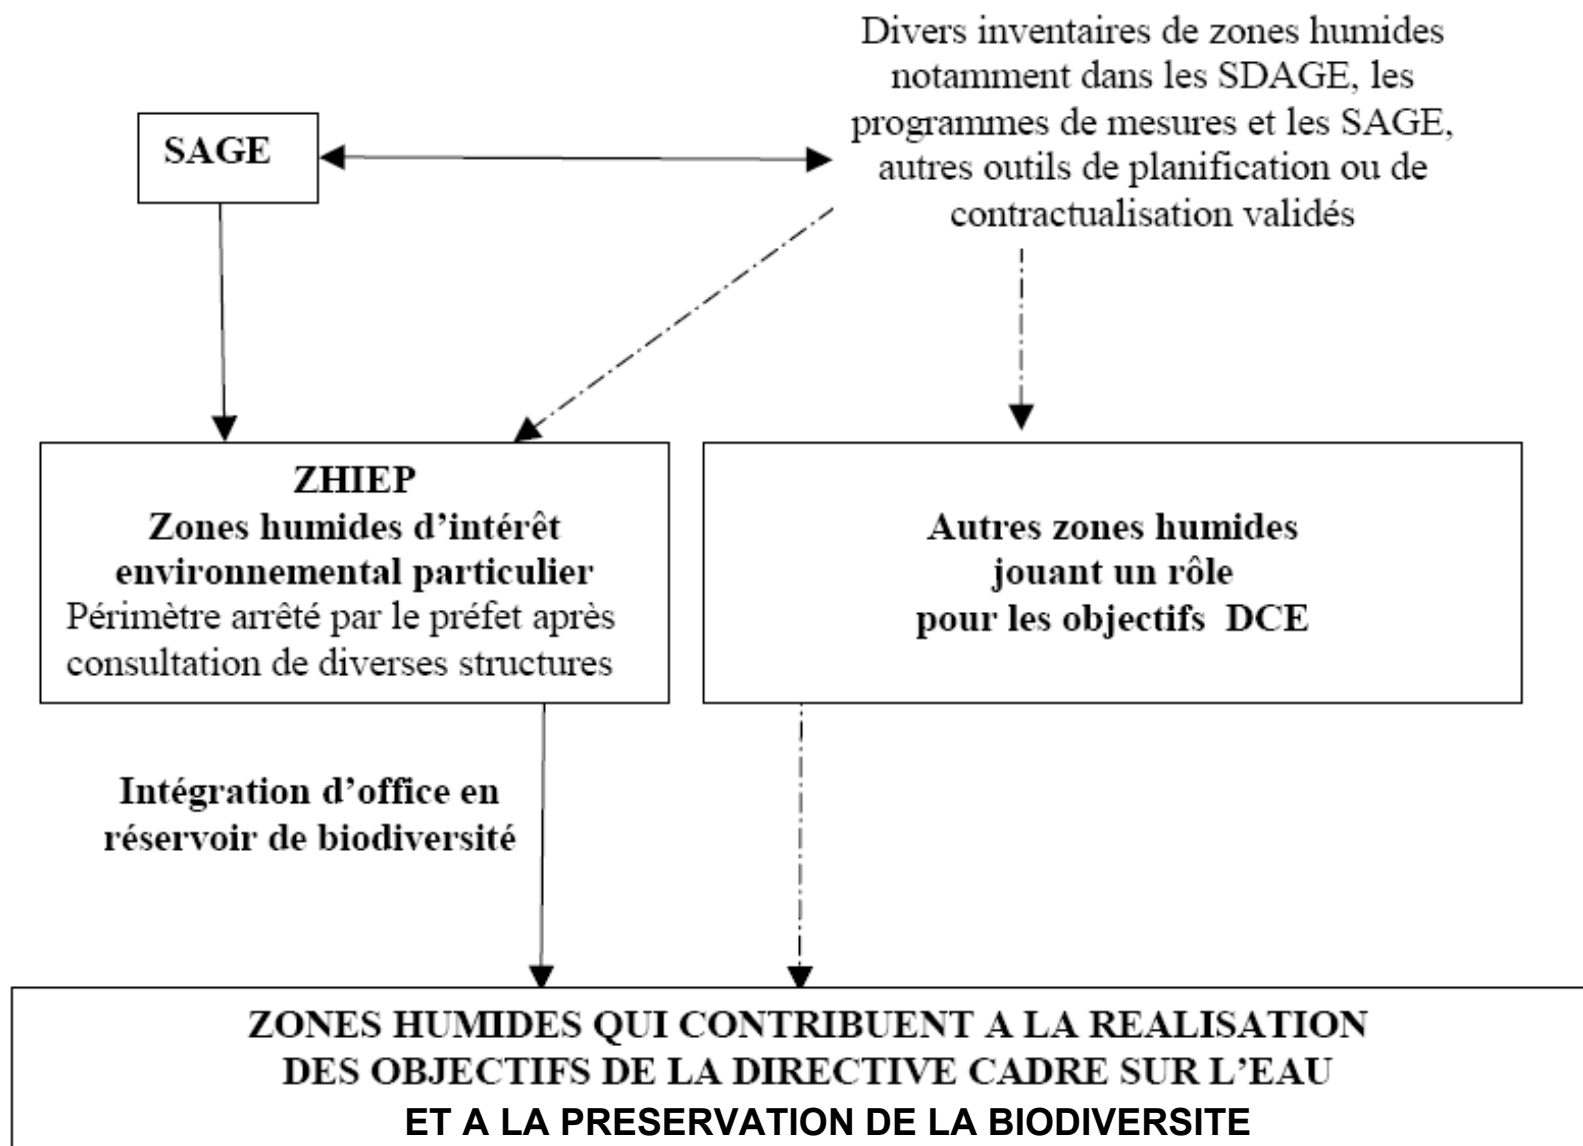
SAGE

Divers inventaires de zones humides notamment dans les SDAGE, les programmes de mesures et les SAGE, autres outils de planification ou de contractualisation validés

ZHIEP
Zones humides d'intérêt environnemental particulier
Périmètre arrêté par le préfet après consultation de diverses structures

Autres zones humides jouant un rôle pour les objectifs DCE

Intégration d'office en réservoir de biodiversité

ZONES HUMIDES QUI CONTRIBUENT A LA REALISATION DES OBJECTIFS DE LA DIRECTIVE CADRE SUR L'EAU
ET A LA PRESERVATION DE LA BIODIVERSITE